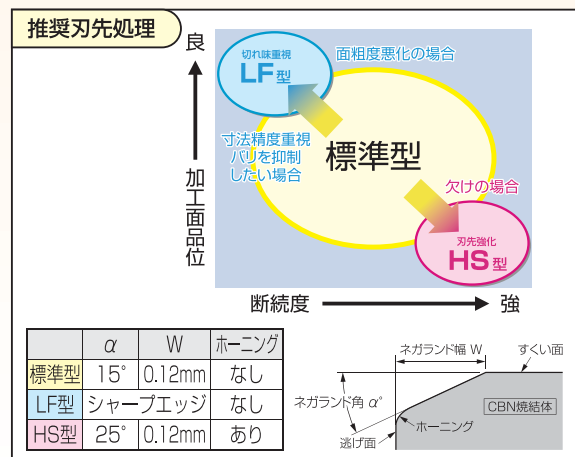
推奨刃先処理

良

加工面品位

切れ味重視
LF型

面粗度悪化の場合

寸法精度重視
バリを抑制
したい場合

標準型

欠けの場合

刃先強化
HS型

断続度 強

|  | $\alpha$ | W | ホーニング |
|---|---|---|---|
| 標準型 | 15° | 0.12mm | なし |
| LF型 | シャープエッジ | | なし |
| HS型 | 25° | 0.12mm | あり |

ネガランド幅 W
すくい面
ネガランド角 $\alpha$°
CBN焼結体
ホーニング
逃げ面